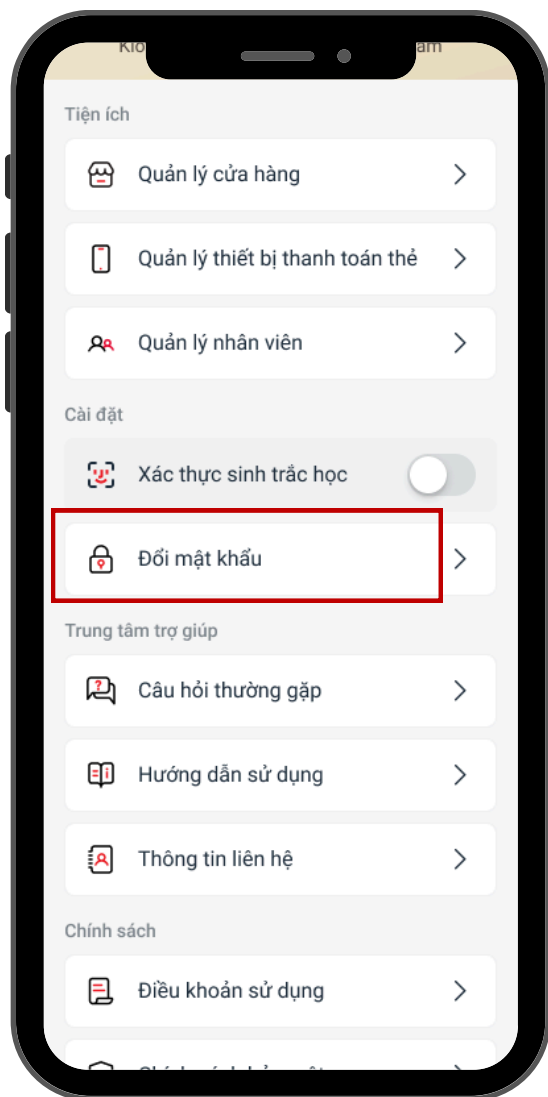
Kio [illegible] am

Tiện ích

Quản lý cửa hàng

Quản lý thiết bị thanh toán thẻ

Quản lý nhân viên

Cài đặt

Xác thực sinh trắc học

Đổi mật khẩu

Trung tâm trợ giúp

Câu hỏi thường gặp

Hướng dẫn sử dụng

Thông tin liên hệ

Chính sách

Điều khoản sử dụng

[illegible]